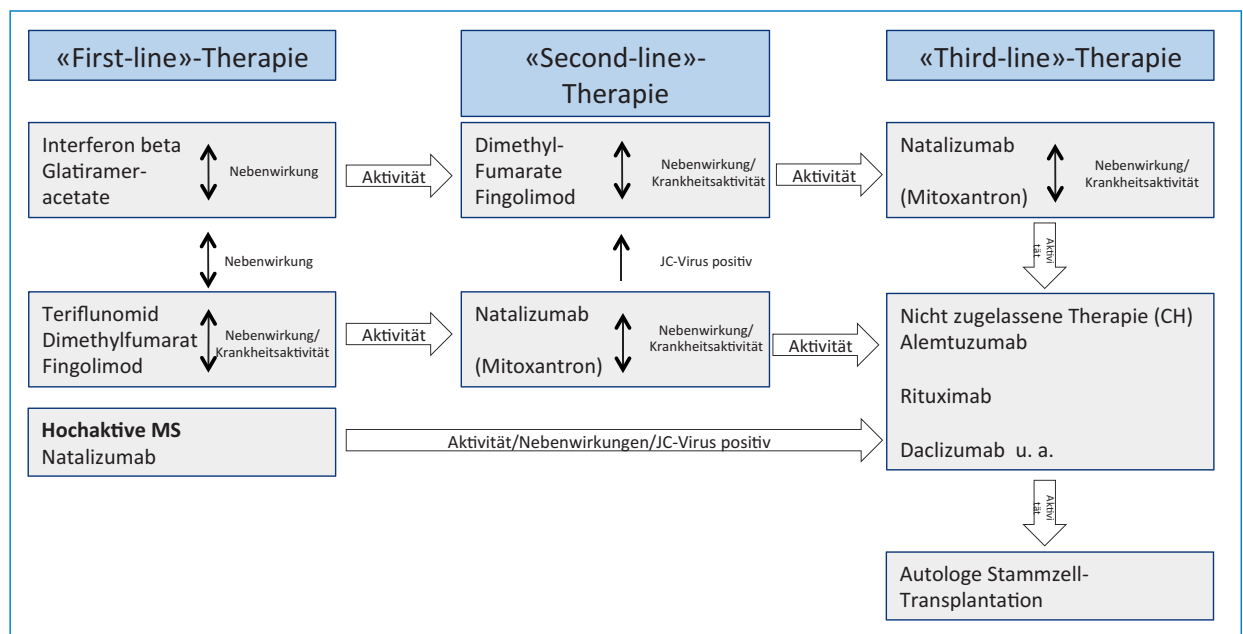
«First-line»-Therapie

«Second-line»-Therapie

«Third-line»-Therapie

Interferon beta Glatirameracetate

Nebenwirkung

Aktivität

Dimethyl-Fumarate Fingolimod

Nebenwirkung/ Krankheitsaktivität

Aktivität

Natalizumab

(Mitoxantron)

Nebenwirkung/ Krankheitsaktivität

Nebenwirkung

JC-Virus positiv

Aktivität

Teriflunomid Dimethylfumarat Fingolimod

Nebenwirkung/ Krankheitsaktivität

Aktivität

Natalizumab

(Mitoxantron)

Nebenwirkung/ Krankheitsaktivität

Aktivität

Nicht zugelassene Therapie (CH) Alemtuzumab

Rituximab

Daclizumab u. a.

Hochaktive MS
Natalizumab

Aktivität/Nebenwirkungen/JC-Virus positiv

Aktivität

Autologe Stammzell-Transplantation